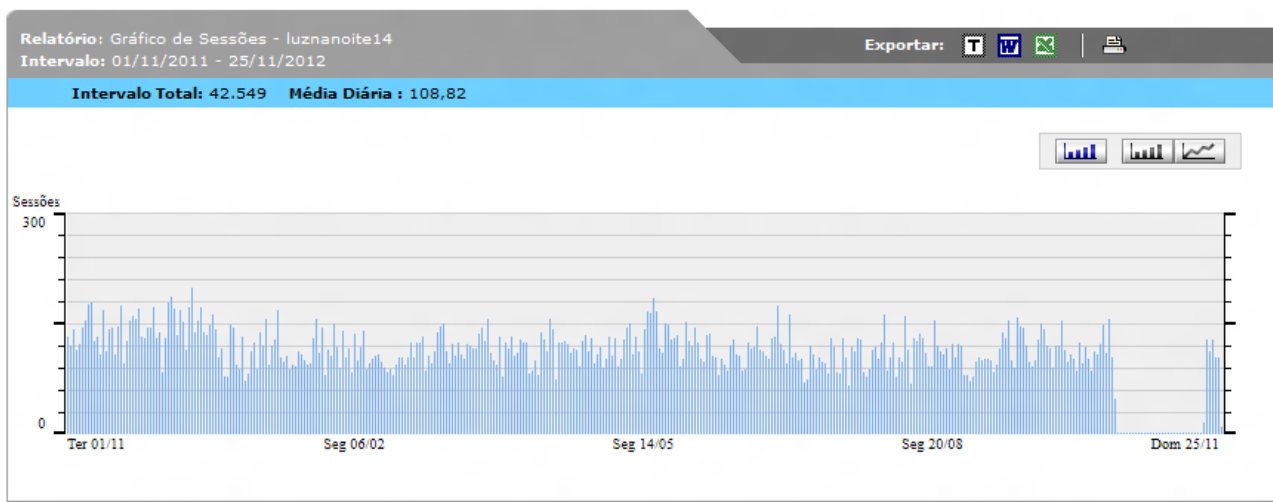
Relatório: Gráfico de Sessões - luznanoite14
Intervalo: 01/11/2011 - 25/11/2012

Exportar:

Intervalo Total: 42.549 Média Diária : 108,82

Sessões
300
0
Ter 01/11
Seg 06/02
Seg 14/05
Seg 20/08
Dom 25/11